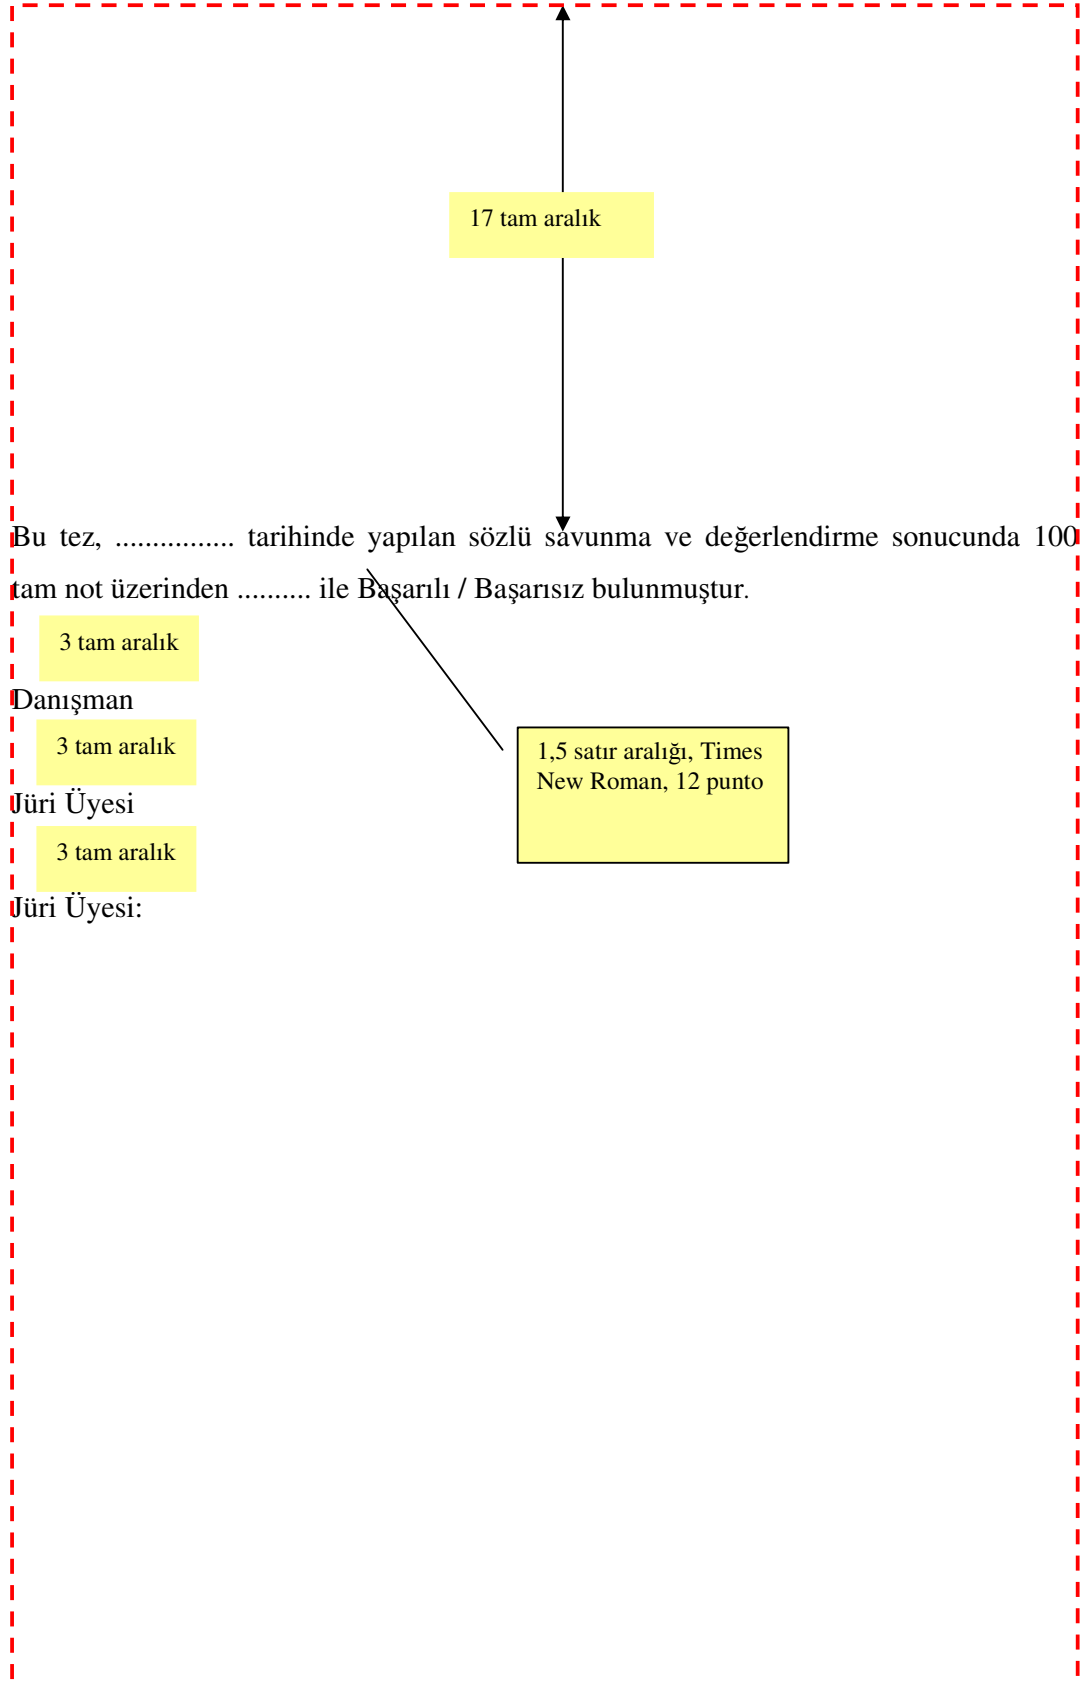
17 tam aralık

Bu tez, ................ tarihinde yapılan sözlü savunma ve değerlendirme sonucunda 100 tam not üzerinden .......... ile Başarılı / Başarısız bulunmuştur.

3 tam aralık

Danışman

3 tam aralık

1,5 satır aralığı, Times New Roman, 12 punto

Jüri Üyesi

3 tam aralık

Jüri Üyesi: